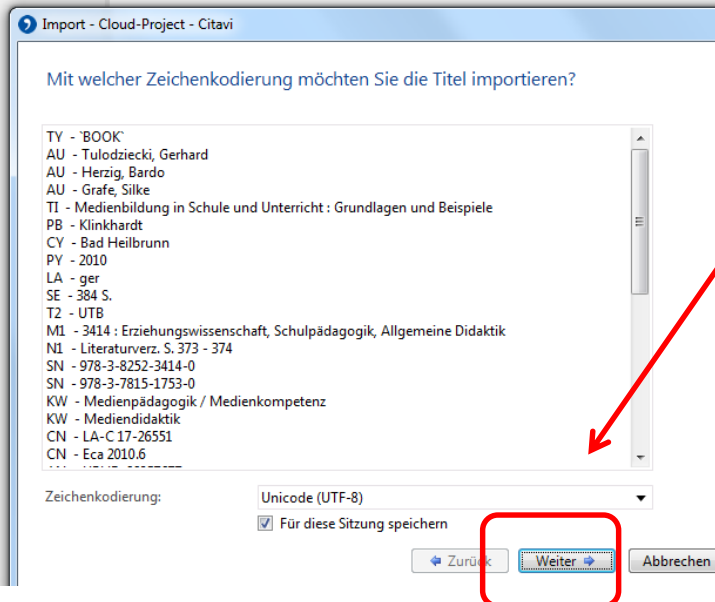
Import - Cloud-Project - Citavi

Mit welcher Zeichenkodierung möchten Sie die Titel importieren?

TY - `BOOK`
AU - Tulodziecki, Gerhard
AU - Herzig, Bardo
AU - Grafe, Silke
TI - Medienbildung in Schule und Unterricht : Grundlagen und Beispiele
PB - Klinkhardt
CY - Bad Heilbrunn
PY - 2010
LA - ger
SE - 384 S.
T2 - UTB
M1 - 3414 : Erziehungswissenschaft, Schulpädagogik, Allgemeine Didaktik
N1 - Literaturverz. S. 373 - 374
SN - 978-3-8252-3414-0
SN - 978-3-7815-1753-0
KW - Medienpädagogik / Medienkompetenz
KW - Mediendidaktik
CN - LA-C 17-26551
CN - Eca 2010.6
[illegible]

Zeichenkodierung:
Unicode (UTF-8)
Für diese Sitzung speichern

Zurück
Weiter
Abbrechen